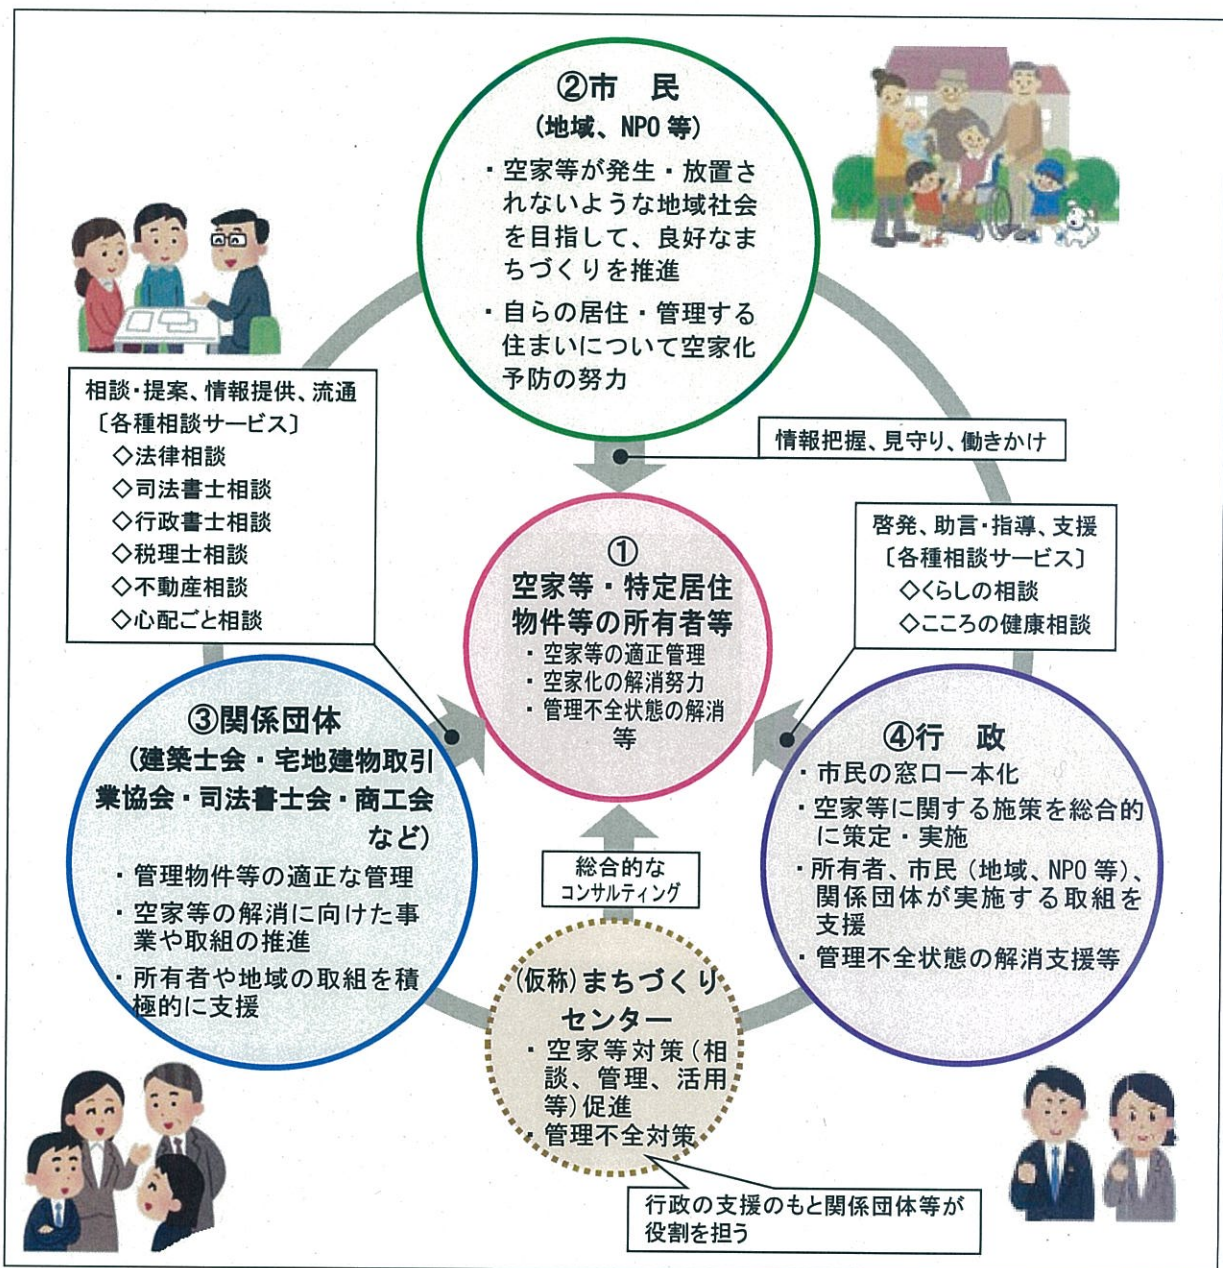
②市　民
（地域、NPO 等）
・空家等が発生・放置されないような地域社会を目指して、良好なまちづくりを推進
・自らの居住・管理する住まいについて空家化予防の努力

相談・提案、情報提供、流通
〔各種相談サービス〕
◇法律相談
◇司法書士相談
◇行政書士相談
◇税理士相談
◇不動産相談
◇心配ごと相談

情報把握、見守り、働きかけ

啓発、助言・指導、支援
〔各種相談サービス〕
◇くらしの相談
◇こころの健康相談

①
空家等・特定居住物件等の所有者等
・空家等の適正管理
・空家化の解消努力
・管理不全状態の解消等

③関係団体
（建築士会・宅地建物取引業協会・司法書士会・商工会など）
・管理物件等の適正な管理
・空家等の解消に向けた事業や取組の推進
・所有者や地域の取組を積極的に支援

④行　政
・市民の窓口一本化
・空家等に関する施策を総合的に策定・実施
・所有者、市民（地域、NPO 等）、関係団体が実施する取組を支援
・管理不全状態の解消支援等

総合的なコンサルティング

（仮称）まちづくりセンター
・空家等対策（相談、管理、活用等）促進
・管理不全対策

行政の支援のもと関係団体等が役割を担う